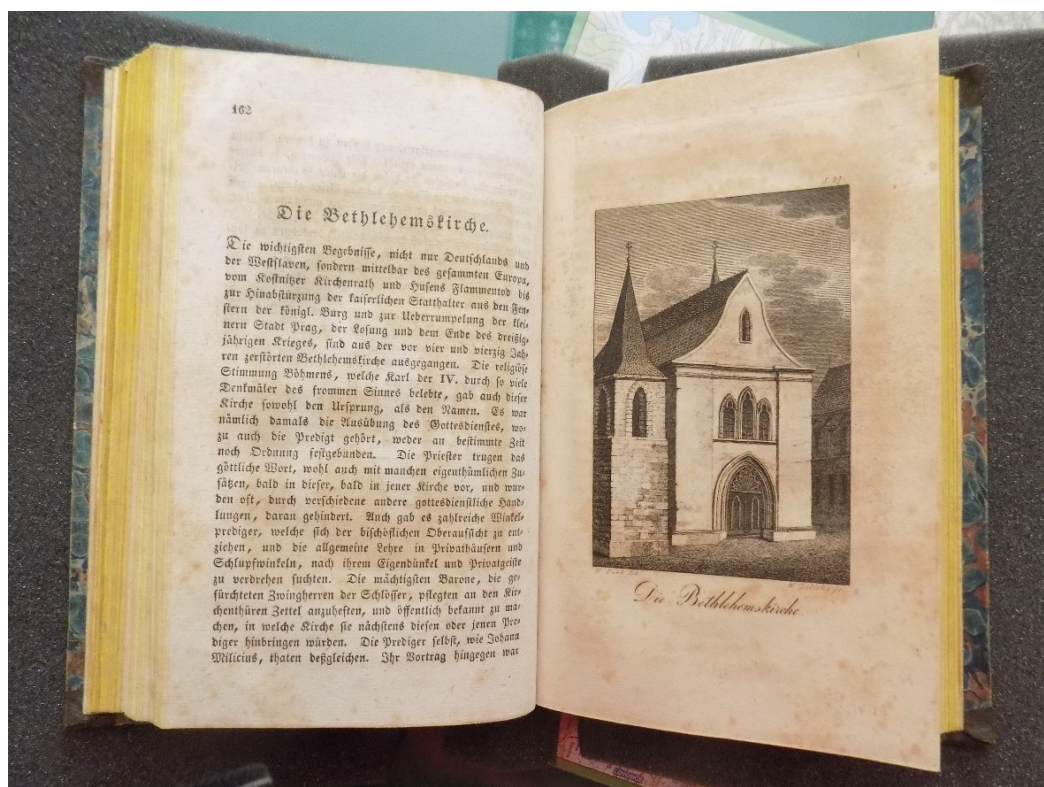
162

Die Bethlehemskirche.

Die wichtigsten Begebnisse, nicht nur Deutschlands und der Westslaven, sondern mittelbar des gesammten Europa, vom Kostnitzer Kirchenrath und Husens Flammentod bis zur Hinabstürzung der kaiserlichen Statthalter aus den Fenstern der königl. Burg und zur Ueberrumpelung der kleinern Stadt Prag, der Losung und dem Ende des dreißigjährigen Krieges, sind aus der vor vier und vierzig Jahren zerstörten Bethlehemskirche ausgegangen. Die religiöse Stimmung Böhmens, welche Karl der IV. durch so viele Denkmäler des frommen Sinnes belebte, gab auch dieser Kirche sowohl den Ursprung, als den Namen. Es war nämlich damals die Ausübung des Gottesdienstes, wozu auch die Predigt gehört, weder an bestimmte Zeit noch Ordnung festgebunden. Die Priester trugen das göttliche Wort, wohl auch mit manchen eigenthümlichen Zusätzen, bald in dieser, bald in jener Kirche vor, und wurden oft, durch verschiedene andere gottesdienstliche Handlungen, daran gehindert. Auch gab es zahlreiche Winkelprediger, welche sich der bischöflichen Oberaufsicht zu entziehen, und die allgemeine Lehre in Privathäusern und Schlupfwinkeln, nach ihrem Eigendünkel und Privatgeiste zu verdrehen suchten. Die mächtigsten Barone, die gefürchteten Zwingherren der Schlösser, pflegten an den Kirchenthüren Zettel anzuheften, und öffentlich bekannt zu machen, in welche Kirche sie nächstens diesen oder jenen Prediger hinbringen würden. Die Prediger selbst, wie Johann Milicius, thaten deßgleichen. Ihr Vortrag hingegen war

Die Bethlehemskirche